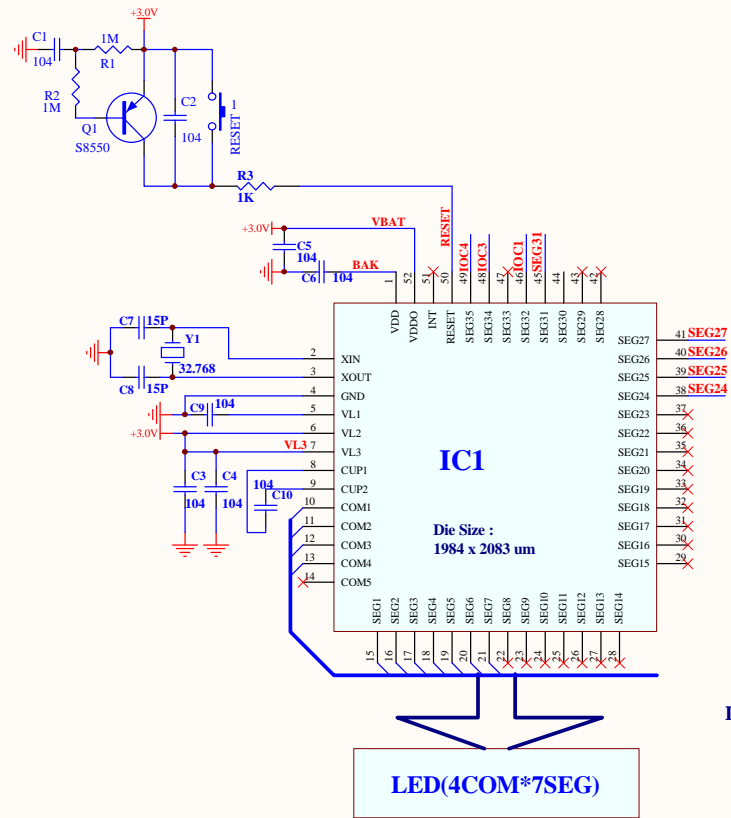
+3.0V
C1
104
1M
R1
R2
1M
Q1
S8550
C2
104
1
RESET
R3
1K
+3.0V
VBAT
RESET
C5
104
BAK
C6
104
IOC4
IOC3
IOC1
SEG31
1
52
51
50
49
48
47
46
45
44
43
42
VDD
VDDO
INT
RESET
SEG35
SEG34
SEG33
SEG32
SEG31
SEG30
SEG29
SEG28
C7
15P
Y1
32.768
C8
15P
2 XIN
3 XOUT
4 GND
C9
104
5 VL1
+3.0V
6 VL2
VL3 7 VL3
8 CUP1
9 CUP2
C3
104
C4
104
104
C10
10 COM1
11 COM2
12 COM3
13 COM4
14 COM5
IC1
Die Size :
1984 x 2083 um
SEG27 41 SEG27
SEG26 40 SEG26
SEG25 39 SEG25
SEG24 38 SEG24
SEG23 37
SEG22 36
SEG21 35
SEG20 34
SEG19 33
SEG18 32
SEG17 31
SEG16 30
SEG15 29
SEG1
SEG2
SEG3
SEG4
SEG5
SEG6
SEG7
SEG8
SEG9
SEG10
SEG11
SEG12
SEG13
SEG14
15
16
17
18
19
20
21
22
23
24
25
26
27
28
LED(4COM*7SEG)